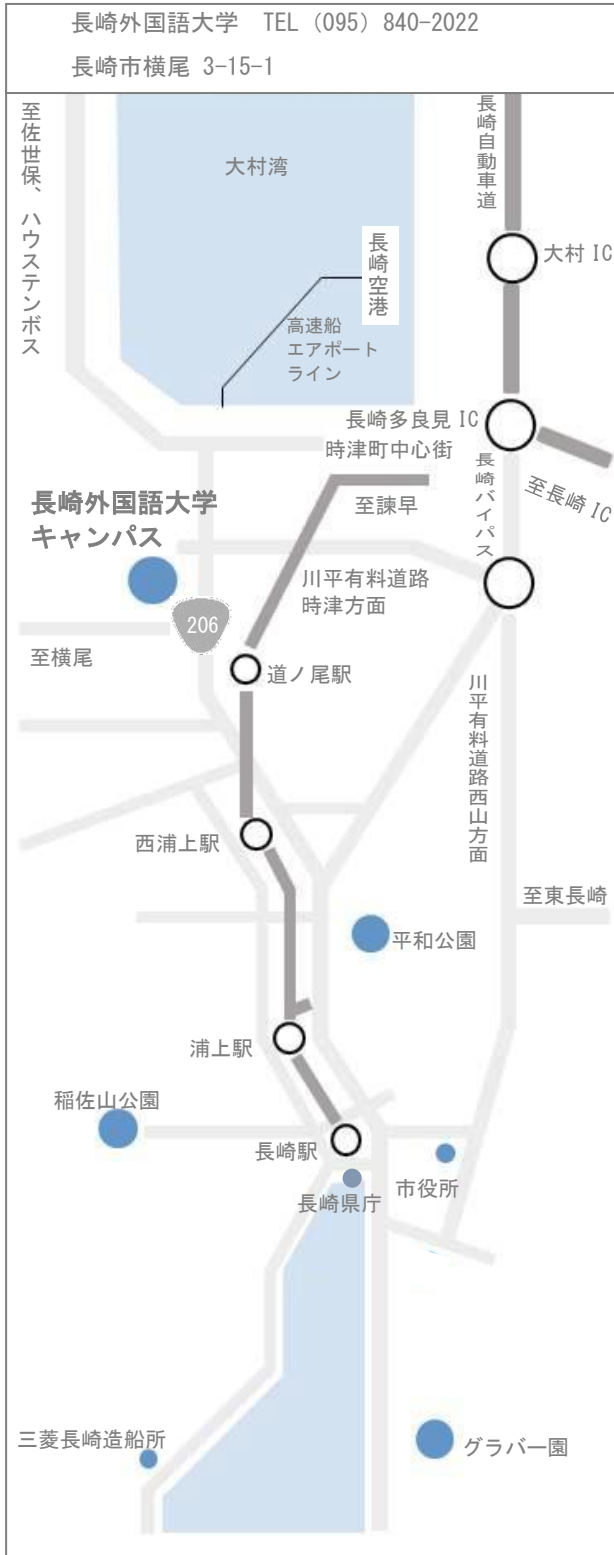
長崎外国語大学 TEL (095) 840-2022
長崎市横尾 3-15-1

至佐世保、ハウステンボス

大村湾

長崎自動車道

大村 IC

長崎空港

高速船エアポートライン

長崎多良見 IC

時津町中心街

至長崎 IC

長崎バイパス

至諫早

長崎外国語大学キャンパス

川平有料道路時津方面

206

至横尾

道ノ尾駅

川平有料道路西山方面

西浦上駅

至東長崎

平和公園

浦上駅

稲佐山公園

長崎駅

市役所

長崎県庁

三菱長崎造船所

グラバー園